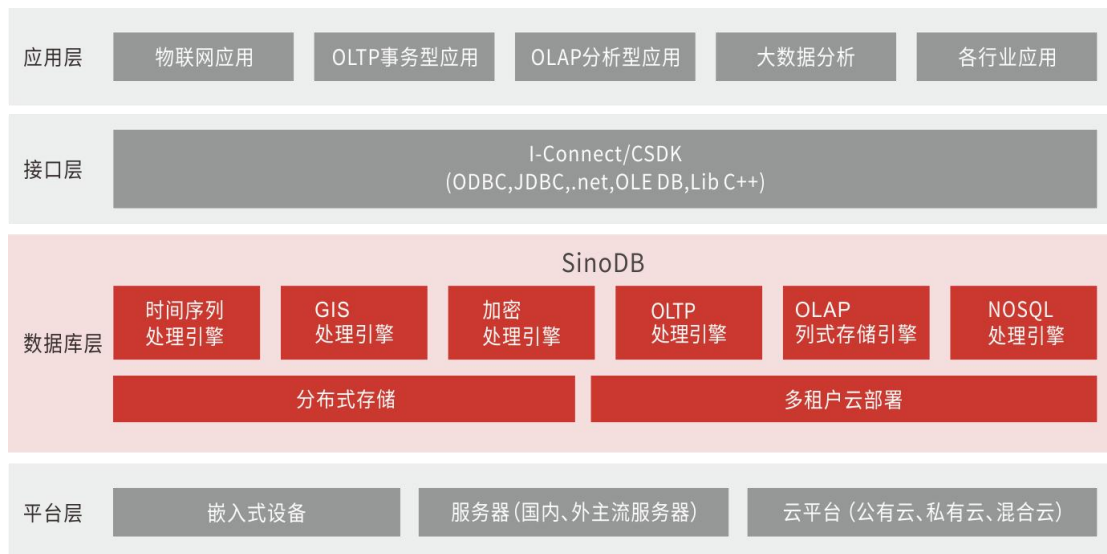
应用层

物联网应用

OLTP事务型应用

OLAP分析型应用

大数据分析

各行业应用

接口层

I-Connect/CSDK
(ODBC,JDBC,.net,OLE DB,Lib C++)

数据库层

SinoDB

时间序列
处理引擎

GIS
处理引擎

加密
处理引擎

OLTP
处理引擎

OLAP
列式存储引擎

NOSQL
处理引擎

分布式存储

多租户云部署

平台层

嵌入式设备

服务器 (国内、外主流服务器)

云平台 (公有云、私有云、混合云)